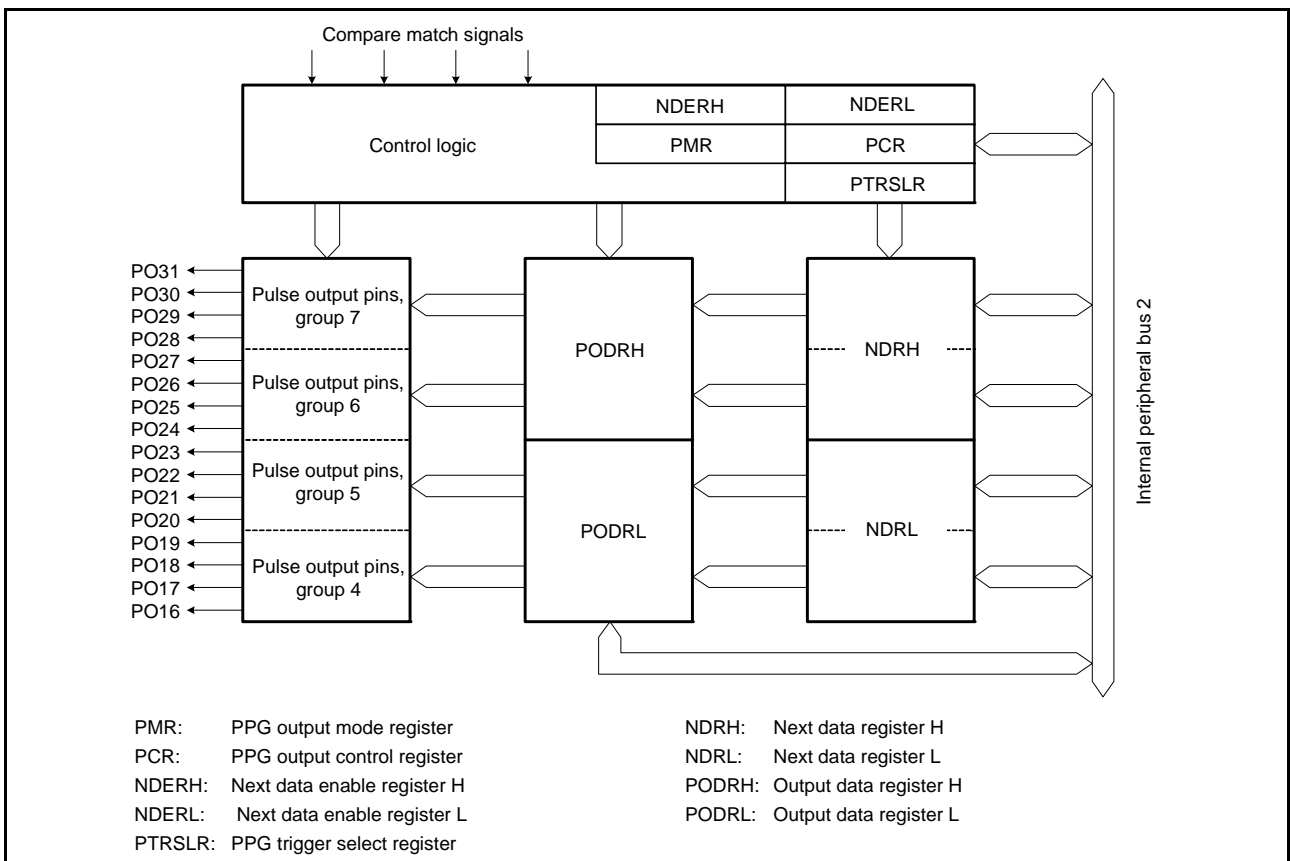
Compare match signals

Control logic

NDERH

NDERL

PMR

PCR

PTRSLR

PO31
PO30
PO29
PO28
PO27
PO26
PO25
PO24
PO23
PO22
PO21
PO20
PO19
PO18
PO17
PO16

Pulse output pins, group 7

Pulse output pins, group 6

Pulse output pins, group 5

Pulse output pins, group 4

PODRH

PODRL

NDRH

NDRL

Internal peripheral bus 2

PMR: PPG output mode register
PCR: PPG output control register
NDERH: Next data enable register H
NDERL: Next data enable register L
PTRSLR: PPG trigger select register

NDRH: Next data register H
NDRL: Next data register L
PODRH: Output data register H
PODRL: Output data register L